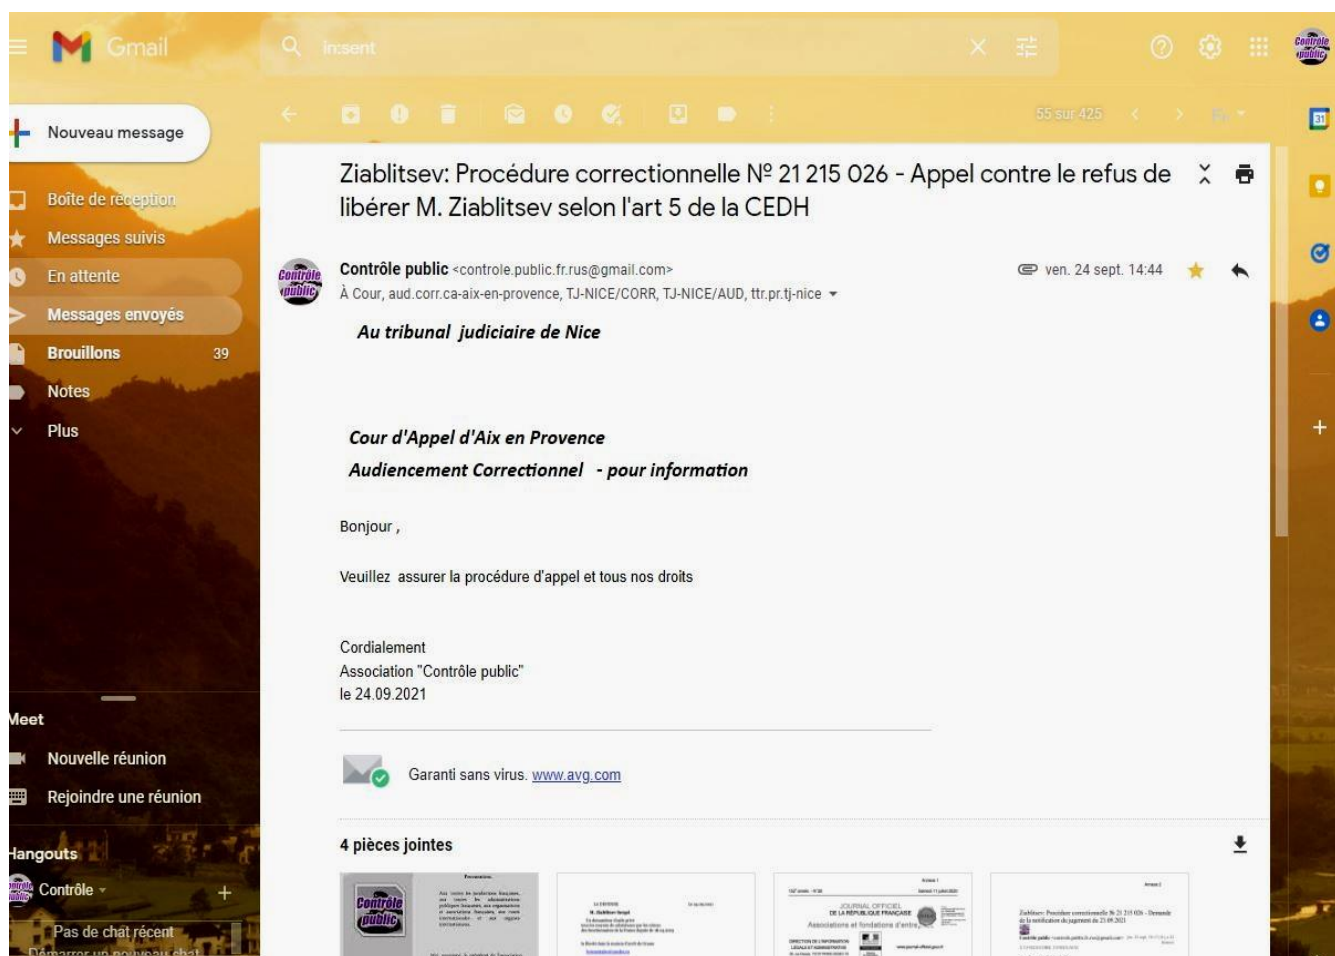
Gmail

incsent

Nouveau message

Boîte de réception

Messages suivis

En attente

Messages envoyés

Brouillons 39

Notes

Plus

Meet

Nouvelle réunion

Rejoindre une réunion

Hangouts

Contrôle

Pas de chat récent

55 sur 425

Ziablitsev: Procédure correctionnelle № 21 215 026 - Appel contre le refus de libérer M. Ziablitsev selon l'art 5 de la CEDH

Contrôle public <controle.public.fr.rus@gmail.com>

ven. 24 sept. 14:44

À Cour, aud.corr.ca-aix-en-provence, TJ-NICE/CORR, TJ-NICE/AUD, ttr.pr.tj-nice

Au tribunal judiciaire de Nice

Cour d'Appel d'Aix en Provence

Audiencement Correctionnel - pour information

Bonjour ,

Veuillez assurer la procédure d'appel et tous nos droits

Cordialement
Association "Contrôle public"
le 24.09.2021

Garanti sans virus. www.avg.com

4 pièces jointes